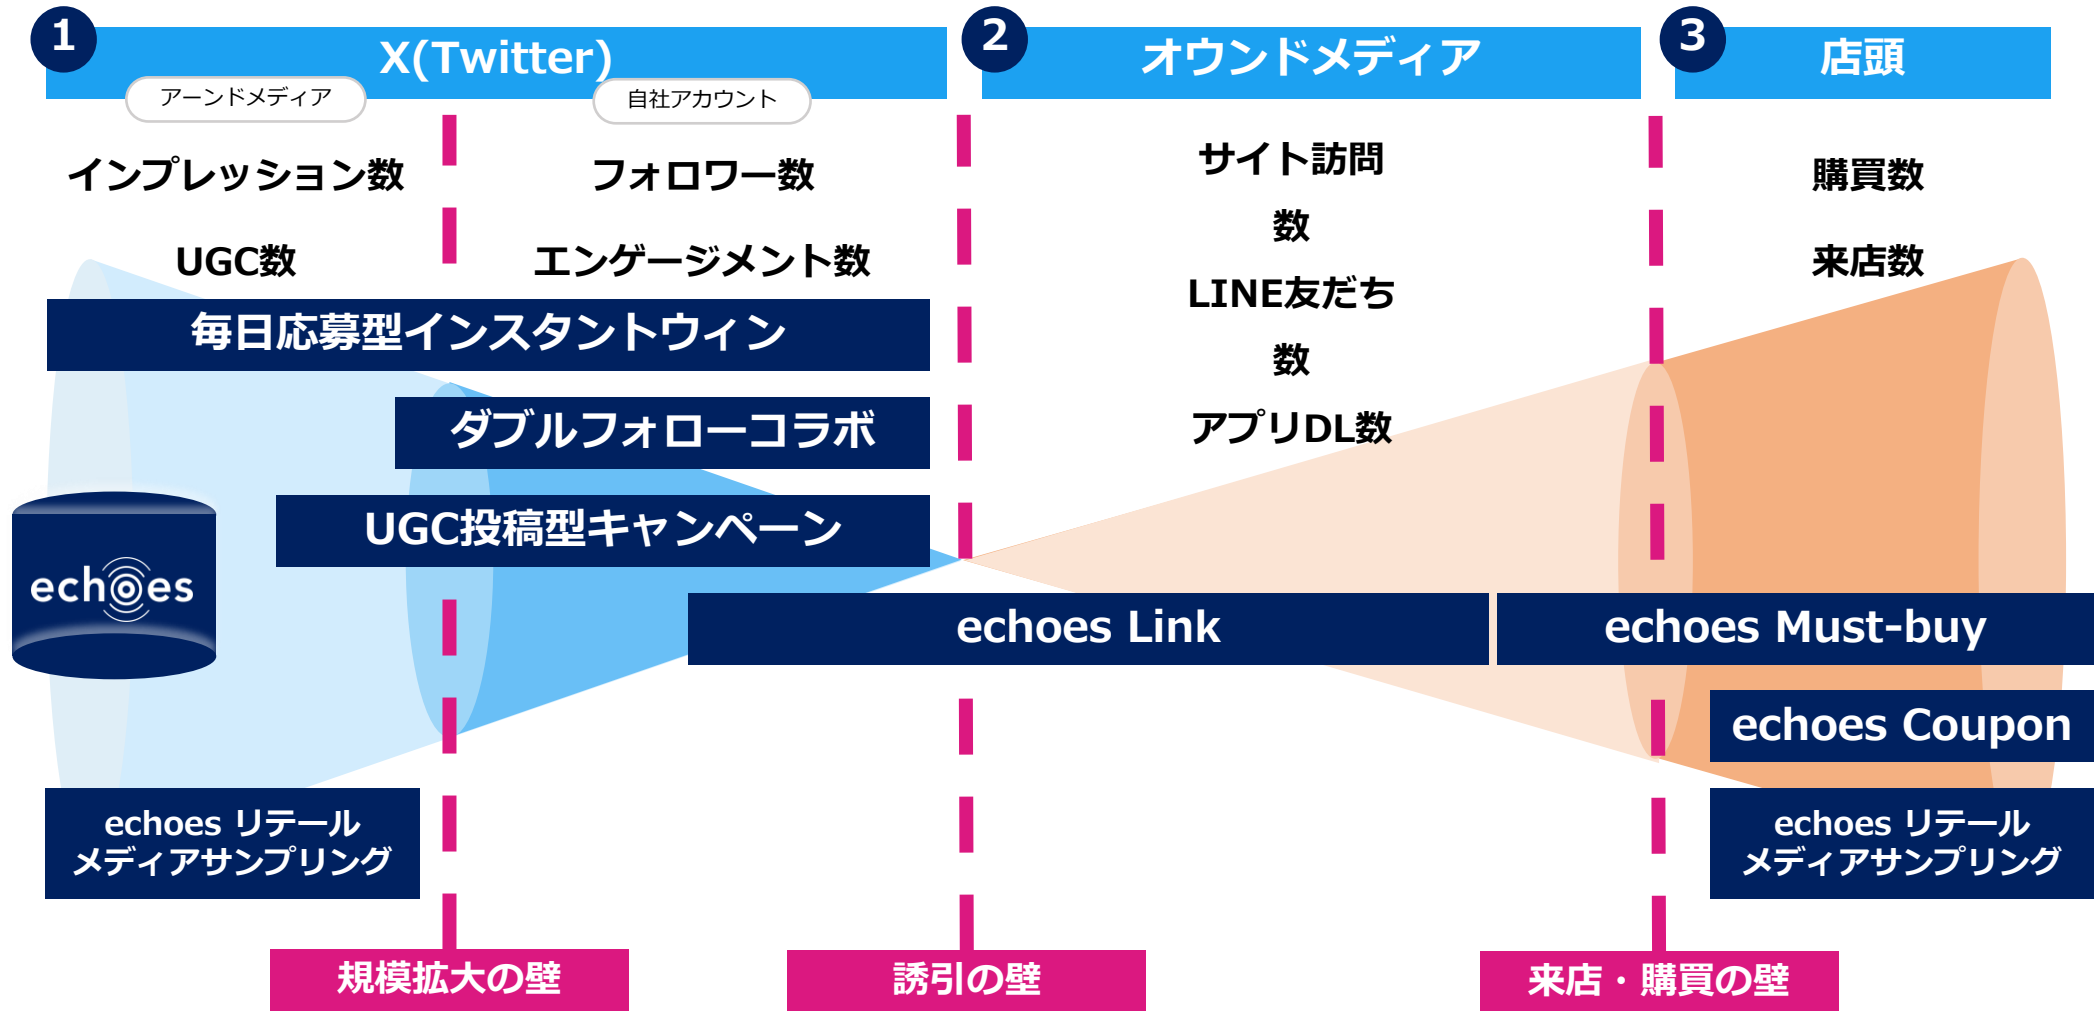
1 X(Twitter)
アーンドメディア
自社アカウント
インプレッション数
UGC数
フォロワー数
エンゲージメント数

2 オウンドメディア
サイト訪問数
LINE友だち数
アプリDL数

3 店頭
購買数
来店数

毎日応募型インスタントウィン
ダブルフォローコラボ
UGC投稿型キャンペーン
echoes
echoes Link
echoes Must-buy
echoes Coupon
echoes リテールメディアサンプリング
echoes リテールメディアサンプリング

規模拡大の壁
誘引の壁
来店・購買の壁